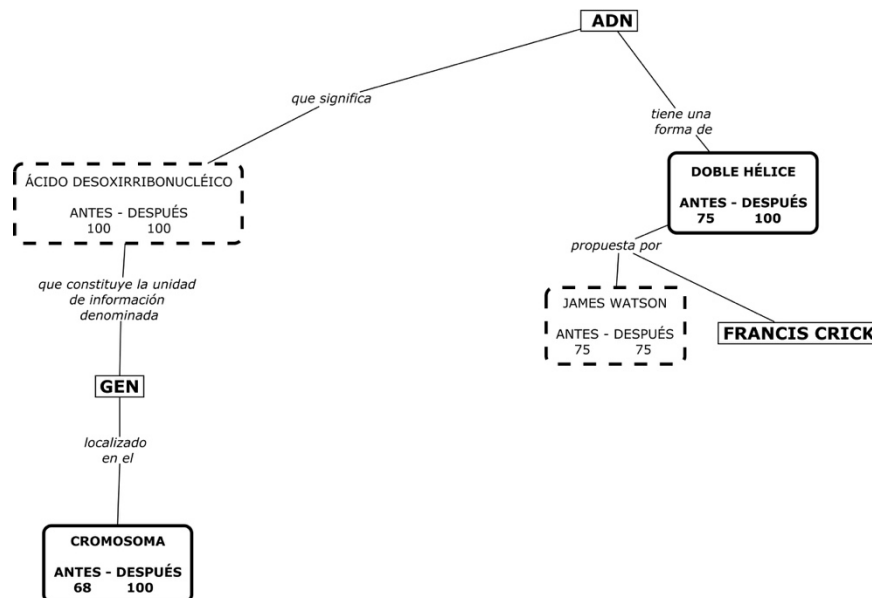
ADN

que significa

tiene una forma de

ÁCIDO DESOXIRRIBONUCLÉICO

ANTES - DESPUÉS
100 100

DOBLE HÉLICE

ANTES - DESPUÉS
75 100

propuesta por

JAMES WATSON

ANTES - DESPUÉS
75 75

FRANCIS CRICK

que constituye la unidad de información denominada

GEN

localizado en el

CROMOSOMA

ANTES - DESPUÉS
68 100